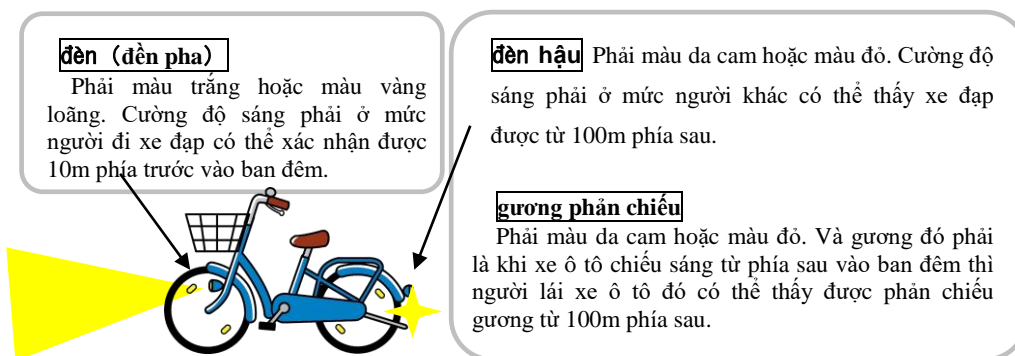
đèn（đền pha）

Phải màu trắng hoặc màu vàng loãng. Cường độ sáng phải ở mức người đi xe đạp có thể xác nhận được 10m phía trước vào ban đêm.

đèn hậu Phải màu da cam hoặc màu đỏ. Cường độ sáng phải ở mức người khác có thể thấy xe đạp được từ 100m phía sau.

gương phản chiếu

Phải màu da cam hoặc màu đỏ. Và gương đó phải là khi xe ô tô chiếu sáng từ phía sau vào ban đêm thì người lái xe ô tô đó có thể thấy được phản chiếu gương từ 100m phía sau.